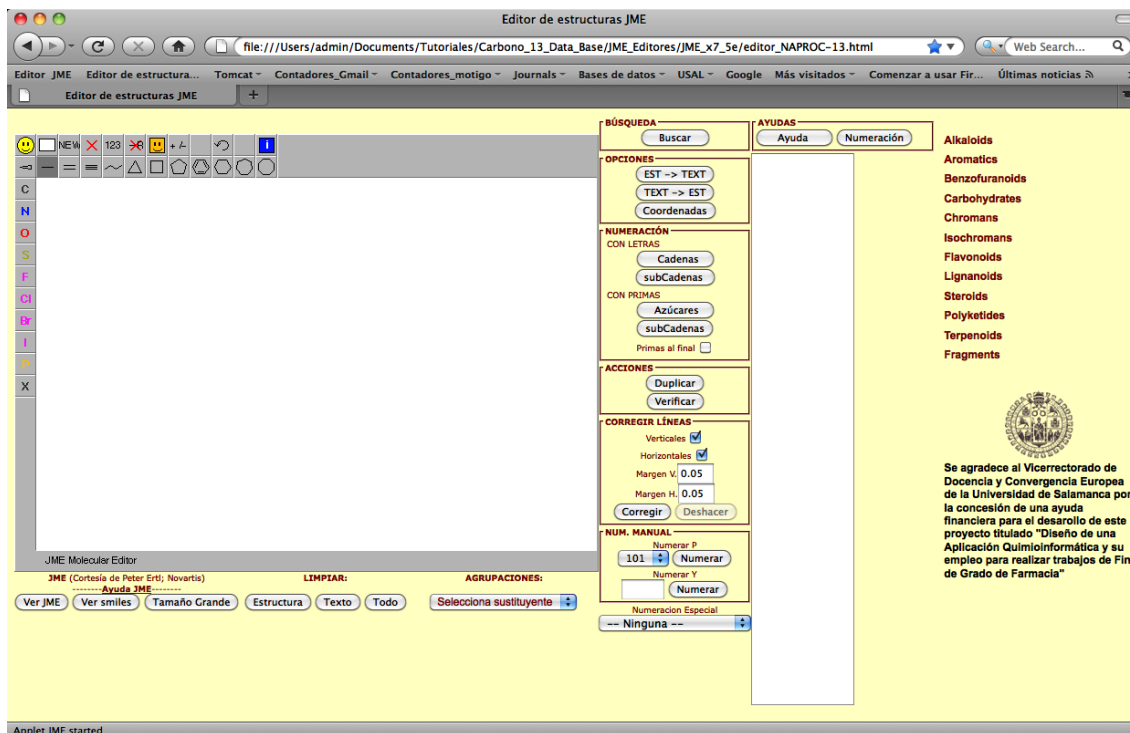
Editor de estructuras JME

file:///Users/admin/Documents/Tutoriales/Carbono_13_Data_Base/JME_Editores/JME_x7_5e/editor_NAPROC-13.html

Web Search...

Editor JME  Editor de estructura...  Tomcat  Contadores_Gmail  Contadores_motigo  Journals  Bases de datos  USAL  Google  Más visitados  Comenzar a usar Fir...  Últimas noticias

Editor de estructuras JME

NEW  123  + -

C
N
O
S
F
Cl
Br
I
P
X

JME Molecular Editor

JME (Cortesía de Peter Ertl; Novartis)
--------Ayuda JME--------
LIMPIAR:
AGRUPACIONES:

Ver JME  Ver smiles  Tamaño Grande  Estructura  Texto  Todo  Selecciona sustituyente

BÚSQUEDA
Buscar

OPCIONES
EST -> TEXT
TEXT -> EST
Coordenadas

NUMERACIÓN
CON LETRAS
Cadenas
subCadenas
CON PRIMAS
Azúcares
subCadenas
Primas al final

ACCIONES
Duplicar
Verificar

CORREGIR LÍNEAS
Verticales
Horizontales
Margen V. 0.05
Margen H. 0.05
Corregir  Deshacer

NUM. MANUAL
Numerar P
101  Numerar
Numerar Y
Numerar

Numeracion Especial
-- Ninguna --

AYUDAS
Ayuda  Numeración

Alkaloids
Aromatics
Benzofuranoids
Carbohydrates
Chromans
Isochromans
Flavonoids
Lignanoids
Steroids
Polyketides
Terpenoids
Fragments

Se agradece al Vicerrectorado de Docencia y Convergencia Europea de la Universidad de Salamanca por la concesión de una ayuda financiera para el desarollo de este proyecto titulado "Diseño de una Aplicación Quimioinformática y su empleo para realizar trabajos de Fin de Grado de Farmacia"

Applet JME started